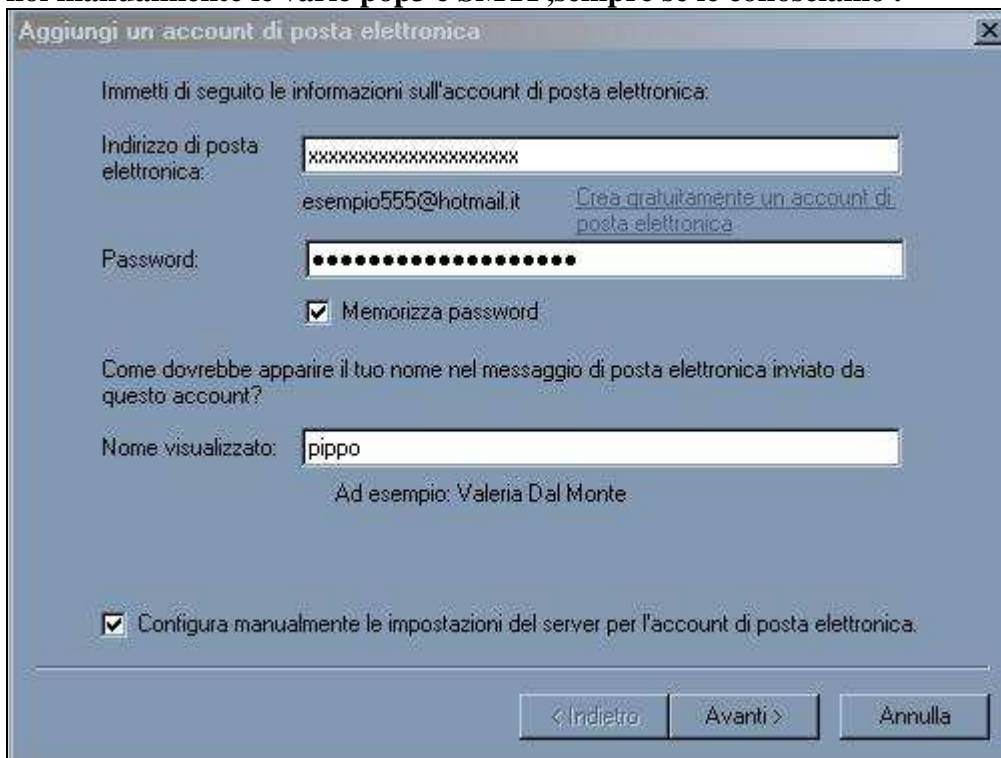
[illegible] manualmente le varie pop3 e SMTP ,sempre se le conosciamo :

Aggiungi un account di posta elettronica

Immetti di seguito le informazioni sull'account di posta elettronica:

Indirizzo di posta elettronica: xxxxxxxxxxxxxxxxxxxx

esempio555@hotmail.it

Crea gratuitamente un account di posta elettronica

Password: •••••••••••••••••••

Memorizza password

Come dovrebbe apparire il tuo nome nel messaggio di posta elettronica inviato da questo account?

Nome visualizzato: pippo

Ad esempio: Valeria Dal Monte

Configura manualmente le impostazioni del server per l'account di posta elettronica.

< Indietro

Avanti >

Annulla